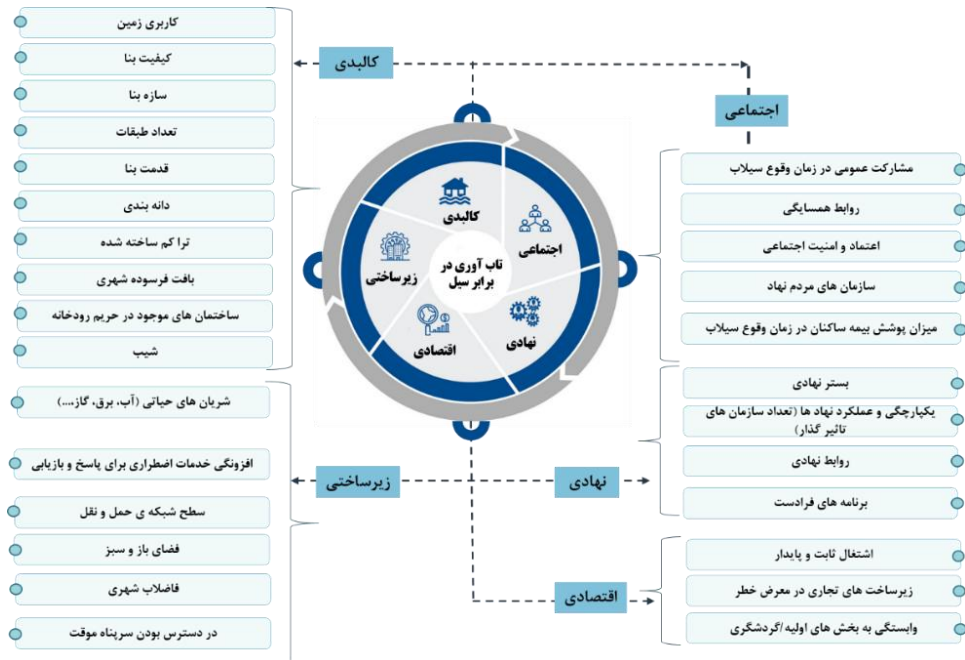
کالبدی

کاربری زمین
کیفیت بنا
سازه بنا
تعداد طبقات
قدمت بنا
دانه بندی
ترا کم ساخته شده
بافت فرسوده شهری
ساختمان های موجود در حریم رودخانه
شیب

اجتماعی

مشارکت عمومی در زمان وقوع سیلاب
روابط همسایگی
اعتماد و امنیت اجتماعی
سازمان های مردم نهاد
میزان پوشش بیمه ساکنان در زمان وقوع سیلاب

کالبدی
اجتماعی
زیرساختی
تاب آوری در برابر سیل
نهادی
اقتصادی

زیرساختی

شریان های حیاتی (آب، برق، گاز،...)
افزونگی خدمات اضطراری برای پاسخ و بازیابی
سطح شبکه ی حمل و نقل
فضای باز و سبز
فاضلاب شهری
در دسترس بودن سرپناه موقت

نهادی

بستر نهادی
یکپارچگی و عملکرد نهاد ها (تعداد سازمان های تاثیر گذار)
روابط نهادی
برنامه های فرادست

اقتصادی

اشتغال ثابت و پایدار
زیرساخت های تجاری در معرض خطر
وابستگی به بخش های اولیه/گردشگری